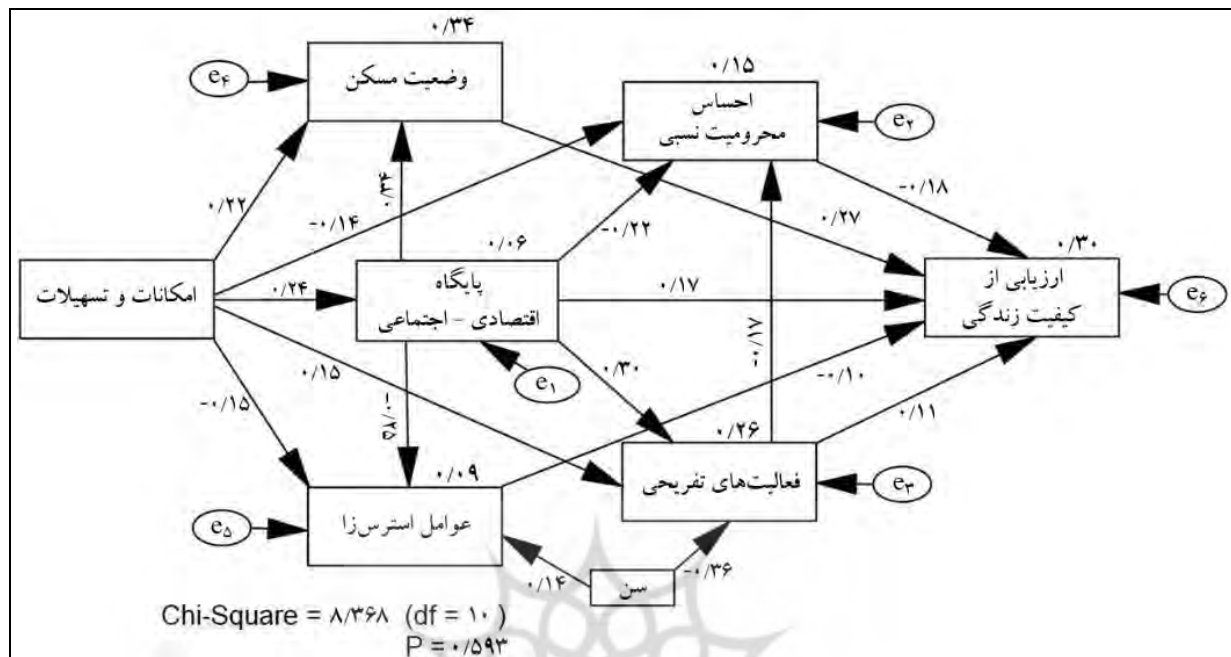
۰/۳۴
وضعیت مسکن
$e_۴$
۰/۱۵
احساس
محرومیت نسبی
$e_۲$
۰/۲۲
-۰/۱۴
۰/۳۴
۰/۰۶
-۰/۲۲
۰/۲۷
-۰/۱۸
۰/۳۰
امکانات و تسهیلات
۰/۲۴
پایگاه
اقتصادی - اجتماعی
۰/۱۷
ارزیابی از
کیفیت زندگی
$e_۶$
-۰/۱۷
$e_۱$
۰/۱۵
۰/۳۰
-۰/۱۰
-۰/۱۵
-۰/۲۸
۰/۲۶
۰/۱۱
۰/۰۹
فعالیت‌های تفریحی
$e_۳$
$e_۵$
عوامل استرس‌زا
۰/۱۴
سن
-۰/۳۶
Chi-Square = ۸/۳۶۸ (df = ۱۰)
P = ۰/۵۹۳